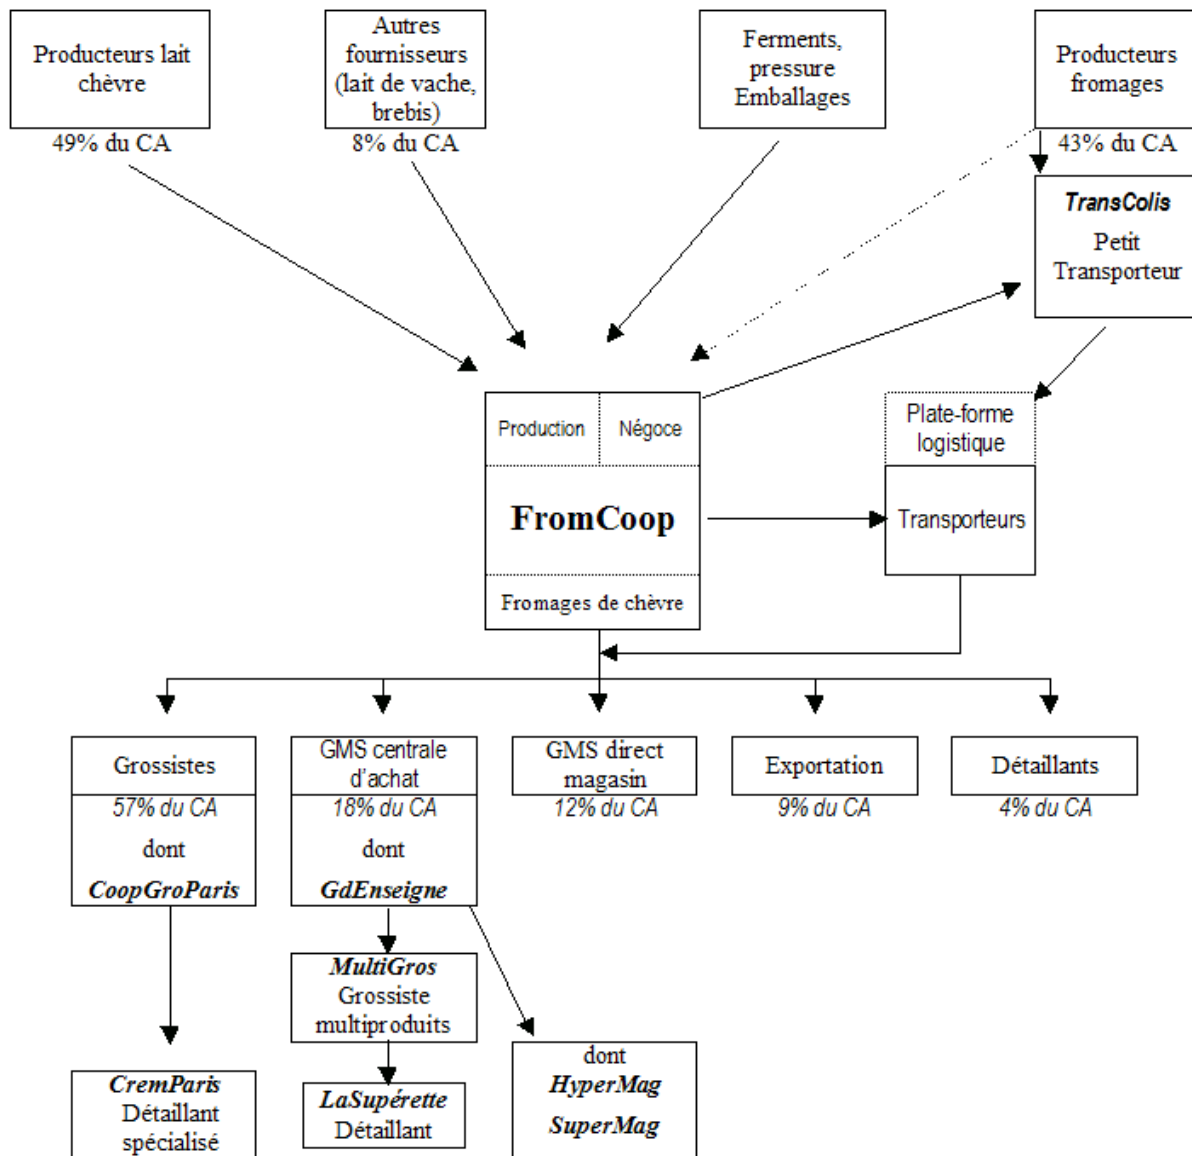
Producteurs lait chèvre
49% du CA

Autres fournisseurs (lait de vache, brebis)
8% du CA

Ferments, pressure Emballages

Producteurs fromages
43% du CA

TransColis
Petit Transporteur

Production

Négoce

FromCoop

Fromages de chèvre

Plate-forme logistique

Transporteurs

Grossistes
57% du CA
dont
CoopGroParis

GMS centrale d'achat
18% du CA
dont
GdEnseigne

GMS direct magasin
12% du CA

Exportation
9% du CA

Détaillants
4% du CA

MultiGros
Grossiste multiproduits

LaSupérette
Détaillant

dont
HyperMag
SuperMag

CremParis
Détaillant spécialisé